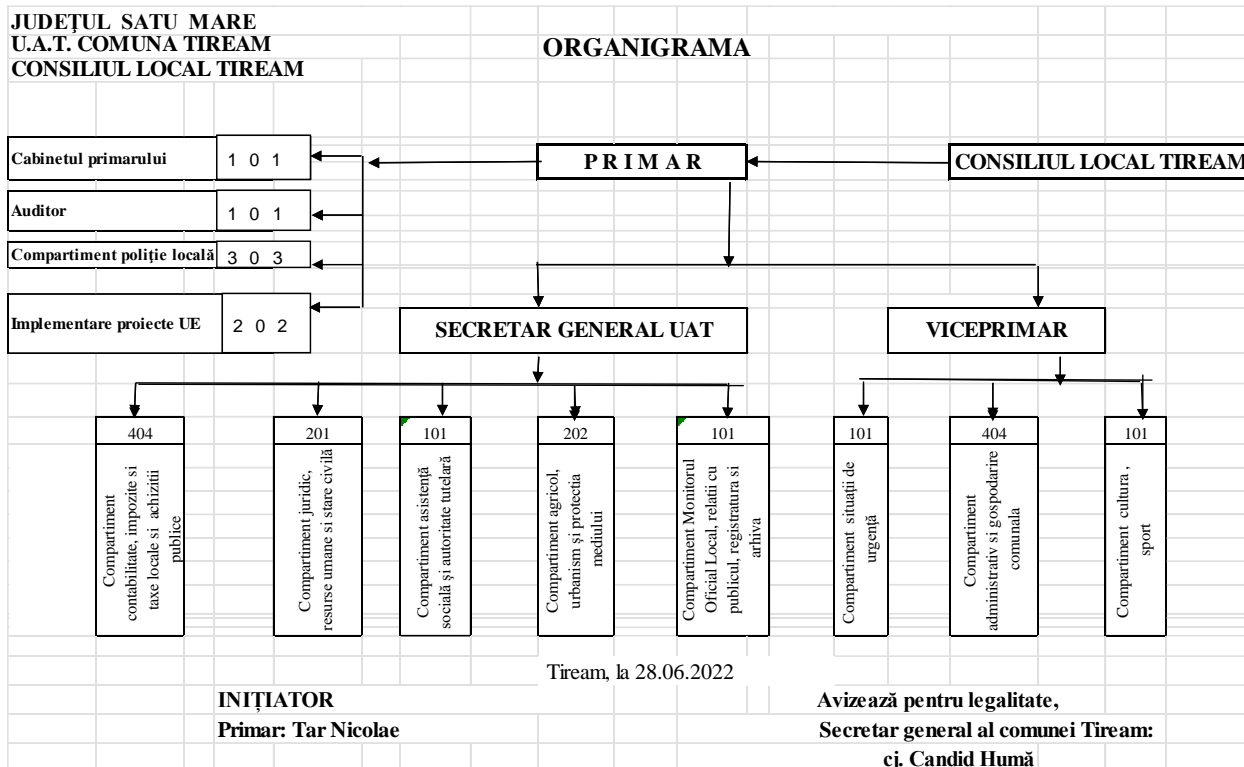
JUDEȚUL SATU MARE
U.A.T. COMUNA TIREAM
CONSILIUL LOCAL TIREAM

ORGANIGRAMA

Cabinetul primarului 1 0 1
Auditor 1 0 1
Compartiment poliție locală 3 0 3
Implementare proiecte UE 2 0 2

P R I M A R

CONSILIUL LOCAL TIREAM

SECRETAR GENERAL UAT

VICEPRIMAR

404
Compartiment contabilitate, impozite si taxe locale si achizitii publice

201
Compartiment juridic, resurse umane si stare civilă

101
Compartiment asistență socială și autoritate tutelară

202
Compartiment agricol, urbanism și protecția mediului

101
Compartiment Monitorul Oficial Local, relatii cu publicul, registratura si arhiva

101
Compartiment situații de urgență

404
Compartiment administrativ si gospodarire comunala

101
Compartiment cultura , sport

Tiream, la 28.06.2022

INIȚIATOR
Primar: Tar Nicolae

Avizează pentru legalitate,
Secretar general al comunei Tiream:
cj. Candid Humă